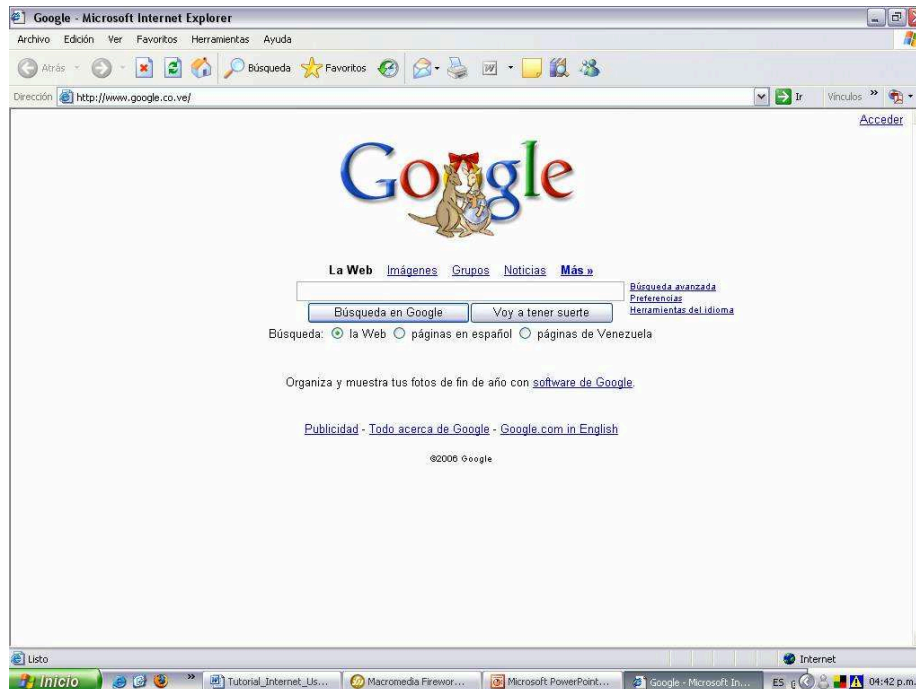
Google - Microsoft Internet Explorer

Archivo Edición Ver Favoritos Herramientas Ayuda

Atrás Búsqueda Favoritos

Dirección http://www.google.co.ve/

Ir Vínculos

Acceder

Google

La Web Imágenes Grupos Noticias Más »

Búsqueda avanzada
Preferencias
Herramientas del idioma

Búsqueda en Google Voy a tener suerte

Búsqueda: la Web páginas en español páginas de Venezuela

Organiza y muestra tus fotos de fin de año con software de Google.

Publicidad - Todo acerca de Google - Google.com in English

©2006 Google

Listo

Internet

Inicio Tutorial_Internet_Us... Macromedia Firewor... Microsoft PowerPoint... Google - Microsoft In...

ES 04:42 p.m.